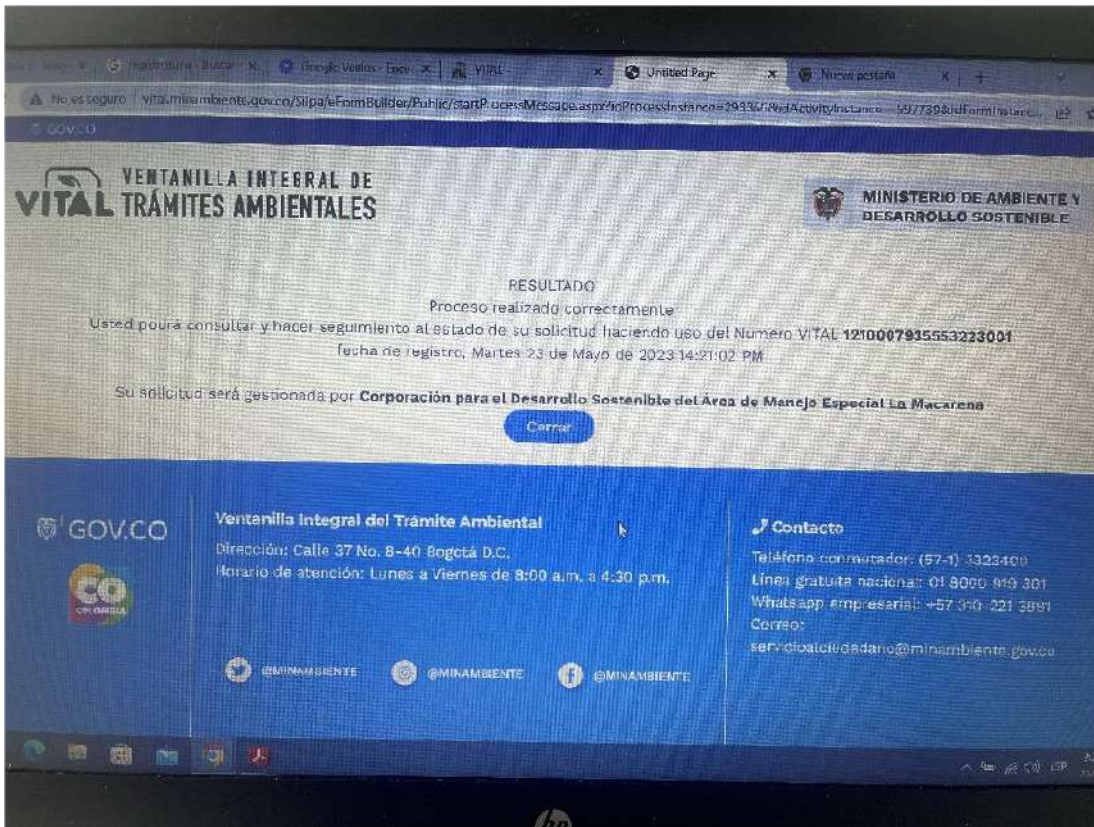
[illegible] | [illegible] - Buscar | Google Vuelos - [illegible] | VITAL | Untitled Page | Nueva pestaña | +

No es seguro | vital.minambiente.gov.co/Silpa/eFormBuilder/Public/startProcessMessage.aspx?idProcessInstance=2933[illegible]&idActivityInstance=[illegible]997739&idFormInstanc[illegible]

GOV.CO

VITAL VENTANILLA INTEGRAL DE TRÁMITES AMBIENTALES

MINISTERIO DE AMBIENTE Y DESARROLLO SOSTENIBLE

RESULTADO
Proceso realizado correctamente
Usted podrá consultar y hacer seguimiento al estado de su solicitud haciendo uso del Numero VITAL 1210007935553223001
fecha de registro, Martes 23 de Mayo de 2023 14:21:02 PM

Su solicitud será gestionada por Corporación para el Desarrollo Sostenible del Área de Manejo Especial La Macarena

Cerrar

GOV.CO

CO

Ventanilla Integral del Trámite Ambiental
Dirección: Calle 37 No. 8-40 Bogotá D.C.
Horario de atención: Lunes a Viernes de 8:00 a.m. a 4:30 p.m.

Contacto
Teléfono conmutador: (57-1) 3323400
Línea gratuita nacional: 01 8000 919 301
Whatsapp empresarial: +57 310 221 3891
Correo:
servicioalciudadano@minambiente.gov.co

@MINAMBIENTE @MINAMBIENTE @MINAMBIENTE

hp